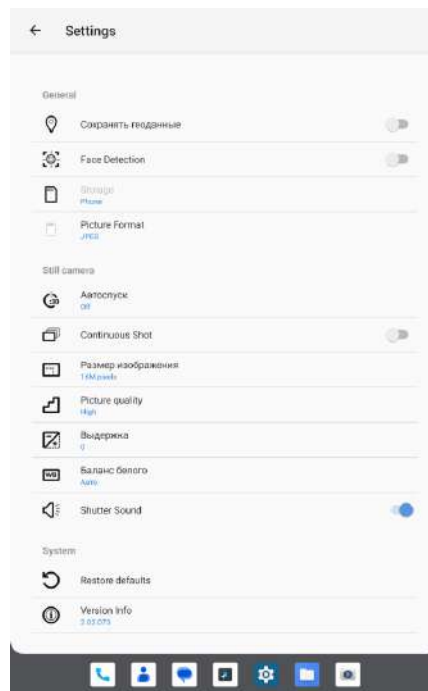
Settings

General

Сохранять геоданные

Face Detection

Storage
Phone

Picture Format
JPEG

Still camera

Автоспуск
Off

Continuous Shot

Размер изображения
16M pixels

Picture quality
High

Выдержка
0

Баланс белого
Auto

Shutter Sound

System

Restore defaults

Version Info
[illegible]